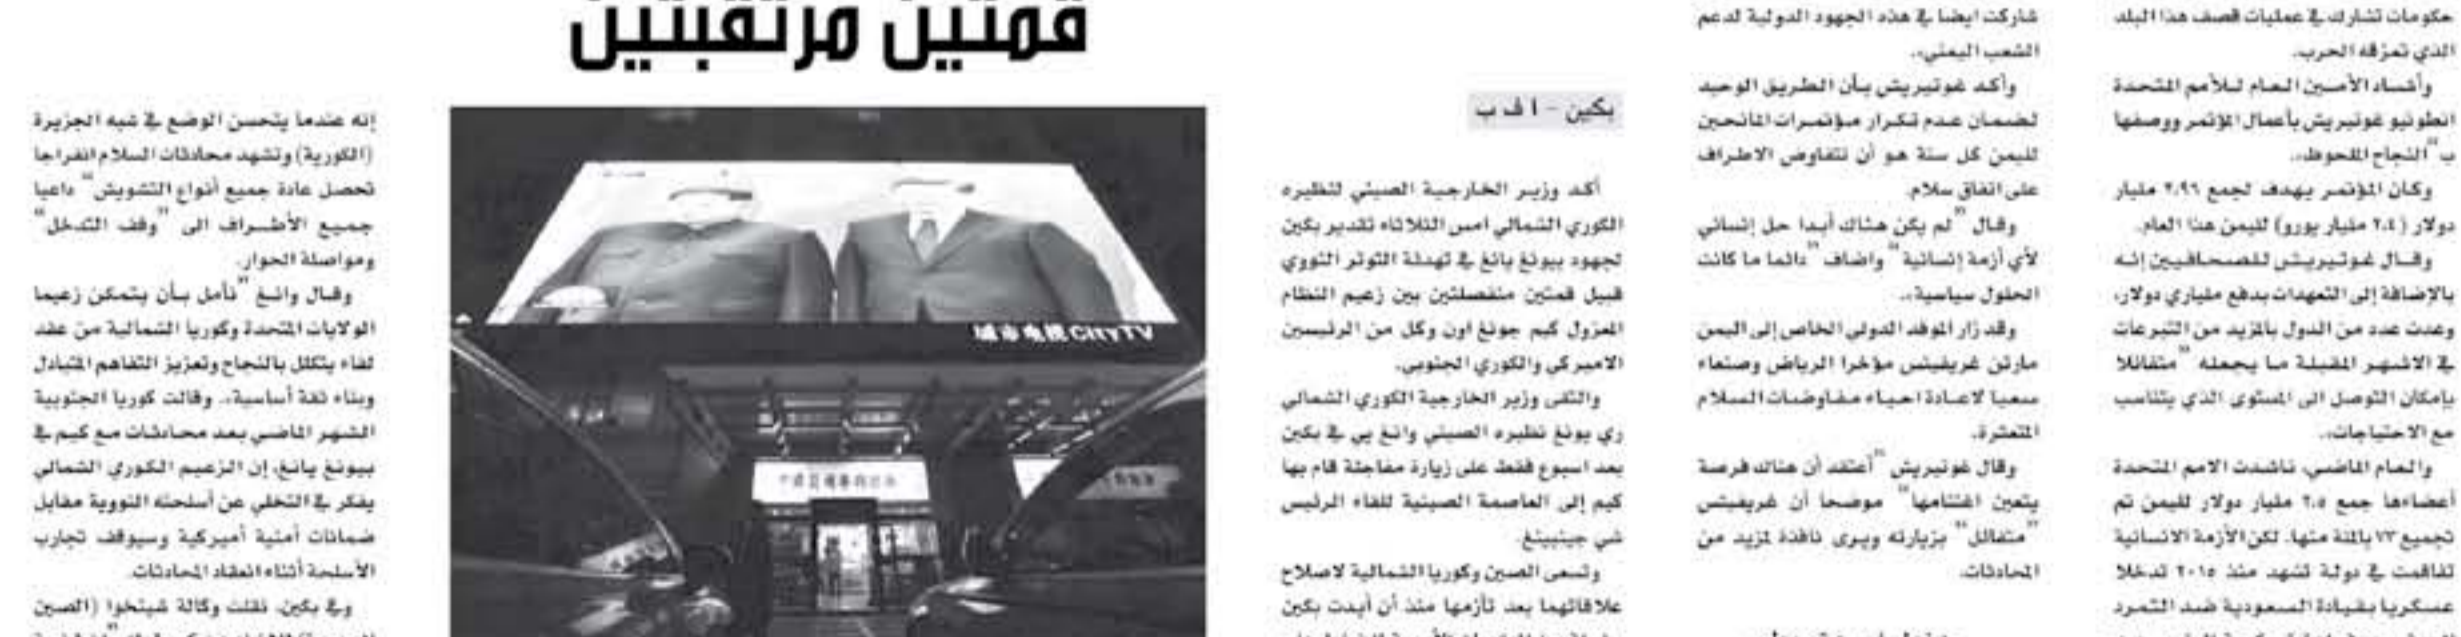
قمتين مرتقبتين

حكومات تشارك في عمليات قصف هذا البلد الذي تمزقه الحرب.

وأشاد الأمين العام للأمم المتحدة انطونيو غوتيريش بأعمال المؤتمر ووصفها بـ "النجاح الملحوظ".

وكان المؤتمر يهدف لجمع ٢،٩٦ مليار دولار (٢،٤ مليار يورو) لليمن هذا العام.

وقال غوتيريش للصحافيين إنه بالإضافة إلى التعهدات بدفع ملياري دولار، وعدت عدد من الدول بالمزيد من التبرعات في الاشهر المقبلة ما يجعله "متفائلا بإمكان التوصل الى المستوى الذي يتناسب مع الاحتياجات".

والعام الماضي، ناشدت الامم المتحدة أعضاءها جمع ٢،٥ مليار دولار لليمن تم تجميع ٧٣ بالمئة منها. لكن الأزمة الانسانية تفاقمت في دولة تشهد منذ ٢٠١٥ تدخلا عسكريا بقيادة السعودية ضد التمرد

شاركت ايضا في هذه الجهود الدولية لدعم الشعب اليمني».

وأكد غوتيريش بأن الطريق الوحيد لضمان عدم تكرار مؤتمرات المانحين لليمن كل سنة هو أن تتفاوض الاطراف على اتفاق سلام.

وقال "لم يكن هناك أبدا حل إنساني لأي أزمة إنسانية" واضاف "دائما ما كانت الحلول سياسية».

وقد زار الموفد الدولي الخاص إلى اليمن مارتن غريفيثس مؤخرا الرياض وصنعاء سعيا لاعادة احياء مفاوضات السلام المتعثرة.

وقال غوتيريش "أعتقد أن هناك فرصة يتعين اغتنامها" موضحا أن غريفيثس "متفائل" بزيارته ويرى نافذة لمزيد من المحادثات.

بكين - ا ف ب

أكد وزير الخارجية الصيني لنظيره الكوري الشمالي امس الثلاثاء تقدير بكين لجهود بيونغ يانغ في تهدئة التوتر النووي قبل قمتين منفصلتين بين زعيم النظام المعزول كيم جونغ اون وكل من الرئيسين الاميركي والكوري الجنوبي.

والتقى وزير الخارجية الكوري الشمالي ري يونغ نظيره الصيني وانغ يي في بكين بعد اسبوع فقط على زيارة مفاجئة قام بها كيم إلى العاصمة الصينية للقاء الرئيس شي جينبينغ.

وتسعى الصين وكوريا الشمالية لاصلاح علاقاتهما بعد تأزمها منذ أن أيدت بكين

城市电视 CityTV

إنه عندما يتحسن الوضع في شبه الجزيرة (الكورية) وتشهد محادثات السلام انفراجا تحصل عادة جميع أنواع التشويش" داعيا جميع الأطراف الى "وقف التدخل" ومواصلة الحوار.

وقال وانغ "نأمل بأن يتمكن زعيما الولايات المتحدة وكوريا الشمالية من عقد لقاء يتكلل بالنجاح وتعزيز التفاهم المتبادل وبناء ثقة أساسية». وقالت كوريا الجنوبية الشهر الماضي بعد محادثات مع كيم في بيونغ يانغ، إن الزعيم الكوري الشمالي يفكر في التخلي عن أسلحته النووية مقابل ضمانات أمنية أميركية وسيوقف تجارب الأسلحة أثناء انعقاد المحادثات.

وفي بكين، نقلت وكالة شينخوا (الصين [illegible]